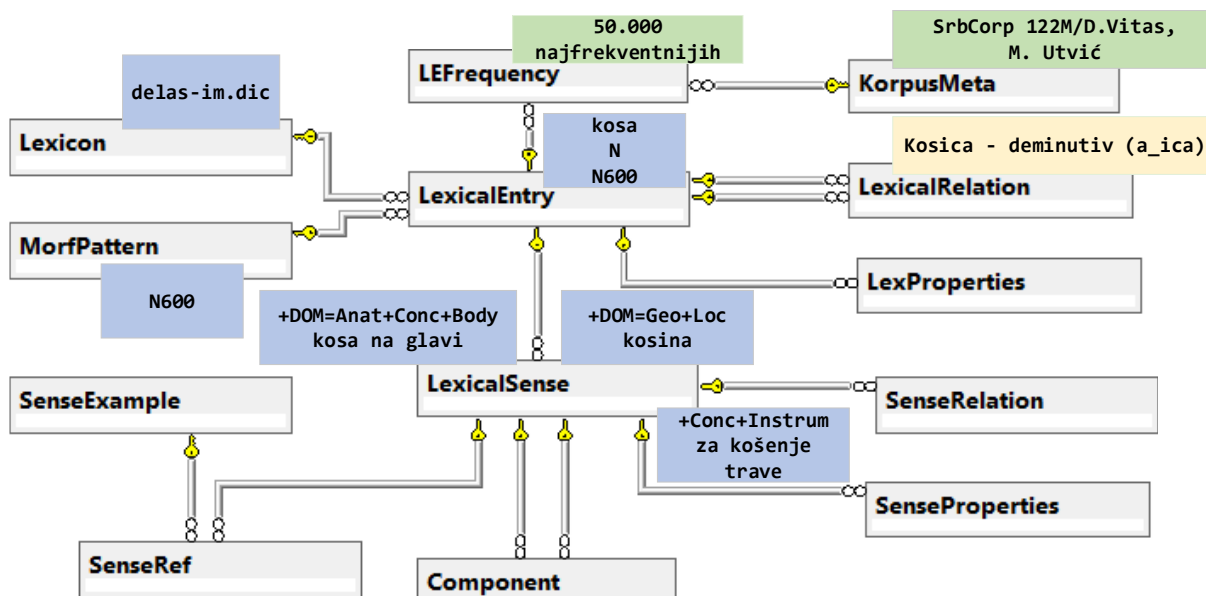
50.000
najfrekventnijih

SrbCorp 122M/D.Vitas,
M. Utvić

LEFrequency

KorpusMeta

delas-im.dic

Lexicon

kosa
N
N600

Kosica - deminutiv (a_ica)

LexicalEntry

LexicalRelation

MorfPattern

LexProperties

N600

+DOM=Anat+Conc+Body
kosa na glavi

+DOM=Geo+Loc
kosina

LexicalSense

SenseExample

SenseRelation

+Conc+Instrum
za košenje
trave

SenseProperties

SenseRef

Component